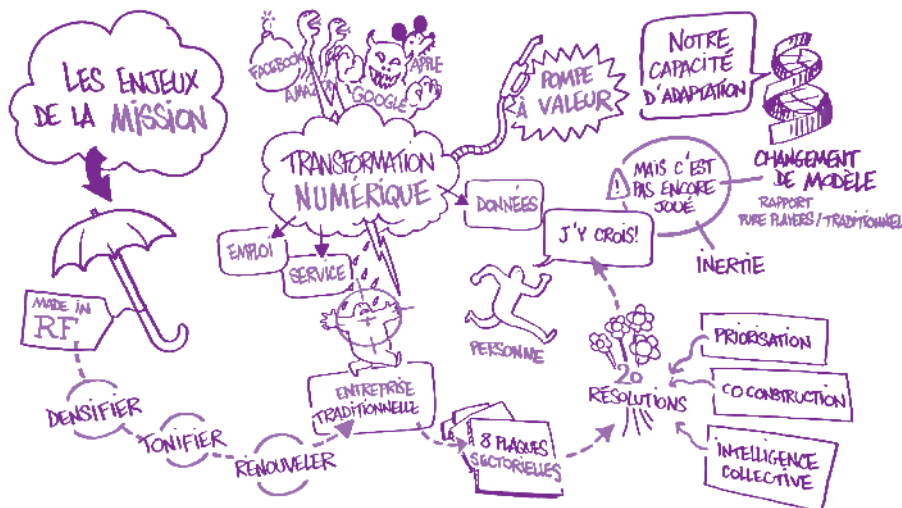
LES ENJEUX DE LA MISSION

FACEBOOK
AMAZON
GOOGLE
APPLE

POMPE À VALEUR

NOTRE CAPACITÉ D'ADAPTATION

TRANSFORMATION NUMÉRIQUE

DONNÉES

MAIS C'EST PAS ENCORE JOUÉ

CHANGEMENT DE MODÈLE
RAPPORT PURE PLAYERS / TRADITIONNEL

EMPLOI

SERVICE

J'Y CROIS!

INERTIE

MADE IN RF

PERSONNE

PRIORISATION

20 RÉSOLUTIONS

CO CONSTRUCTION

ENTREPRISE TRADITIONNELLE

DENSIFIER

TONIFIER

RENOUVELER

8 PLAQUES SECTORIELLES

INTELLIGENCE COLLECTIVE